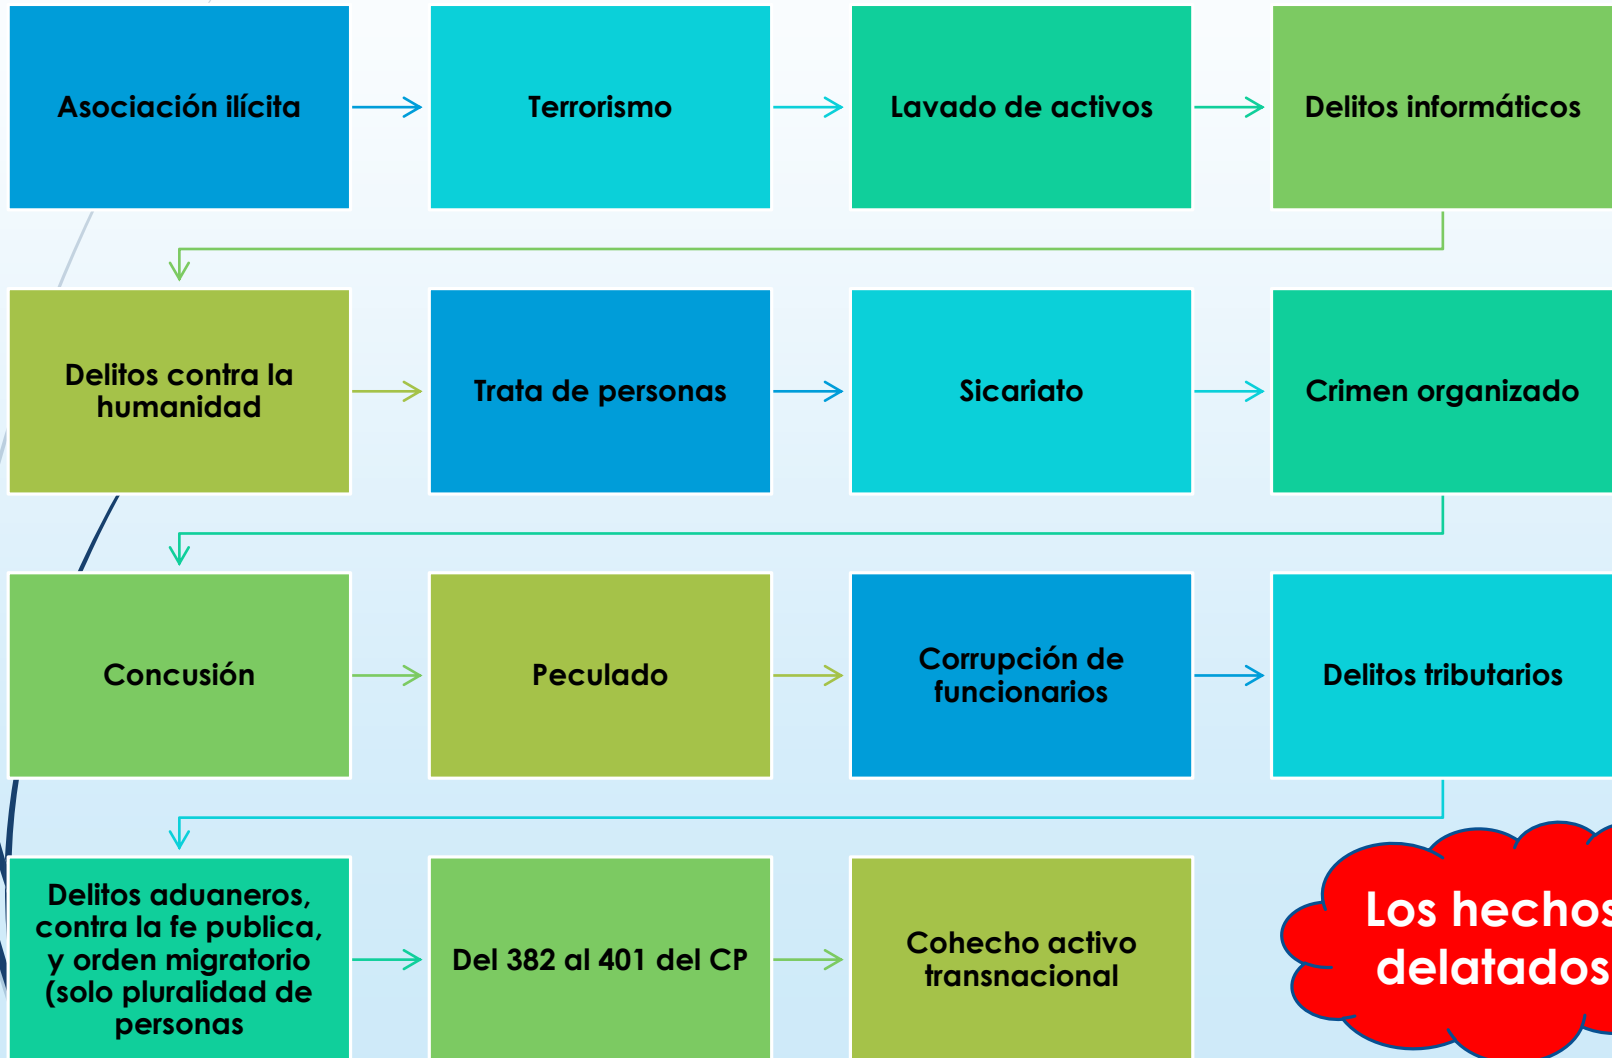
Asociación ilícita

Terrorismo

Lavado de activos

Delitos informáticos

Delitos contra la humanidad

Trata de personas

Sicariato

Crimen organizado

Concusión

Peculado

Corrupción de funcionarios

Delitos tributarios

Delitos aduaneros, contra la fe publica, y orden migratorio (solo pluralidad de personas

Del 382 al 401 del CP

Cohecho activo transnacional

Los hechos delatados